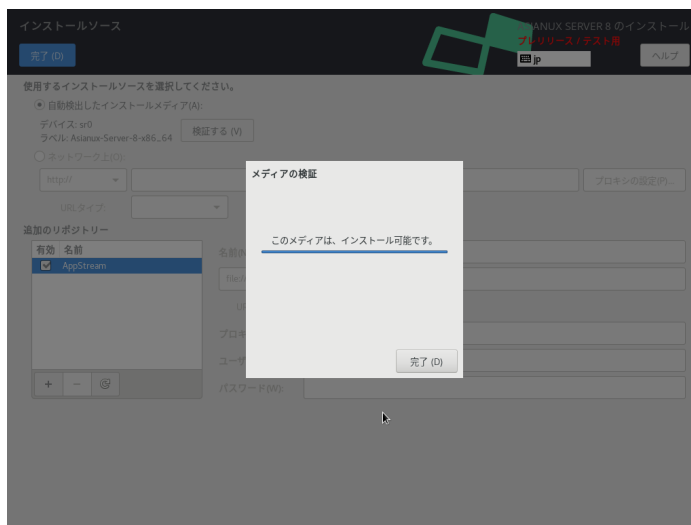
インストールソース

完了 (D)

ASIANUX SERVER 8 のインストール

プレリリース / テスト用

jp

ヘルプ

使用するインストールソースを選択してください。

自動検出したインストールメディア(A):

デバイス: sr0

ラベル: Asianux-Server-8-x86_64

検証する (V)

ネットワーク上(O):

http://

プロキシの設定(P)...

URL タイプ

追加のリポジトリー

有効 名前

AppStream

名前

file

プロキシ

ユーザー

パスワード(W):

+ − @

メディアの検証

このメディアは、インストール可能です。

完了 (D)